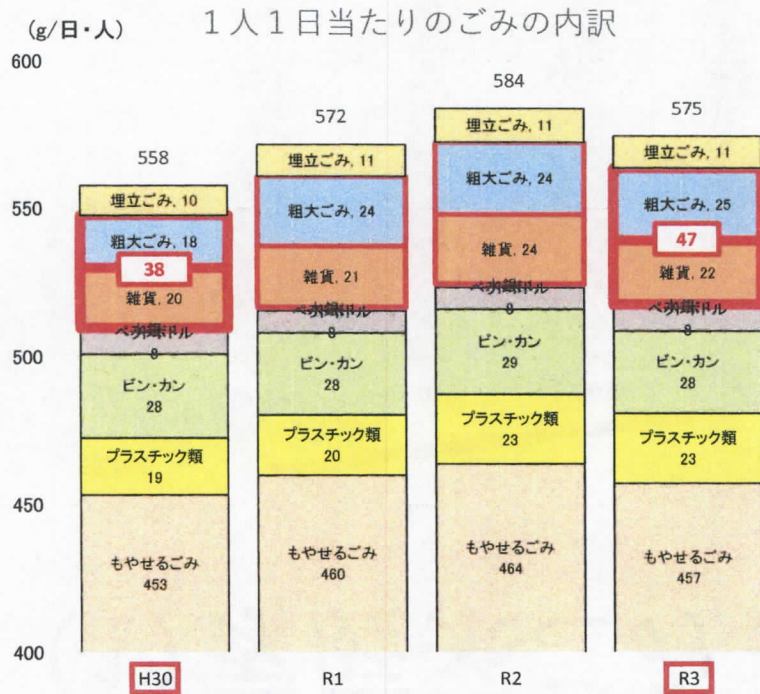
(g/日・人) 1人1日当たりのごみの内訳

600
550
500
450
400

558
埋立ごみ, 10
粗大ごみ, 18
38
雑貨, 20
ペットボトル
8
ビン・カン
28
プラスチック類
19
もやせるごみ
453

572
埋立ごみ, 11
粗大ごみ, 24
雑貨, 21
ペットボトル
8
ビン・カン
28
プラスチック類
20
もやせるごみ
460

584
埋立ごみ, 11
粗大ごみ, 24
雑貨, 24
ペットボトル
8
ビン・カン
29
プラスチック類
23
もやせるごみ
464

575
埋立ごみ, 11
粗大ごみ, 25
47
雑貨, 22
ペットボトル
8
ビン・カン
28
プラスチック類
23
もやせるごみ
457

H30
R1
R2
R3